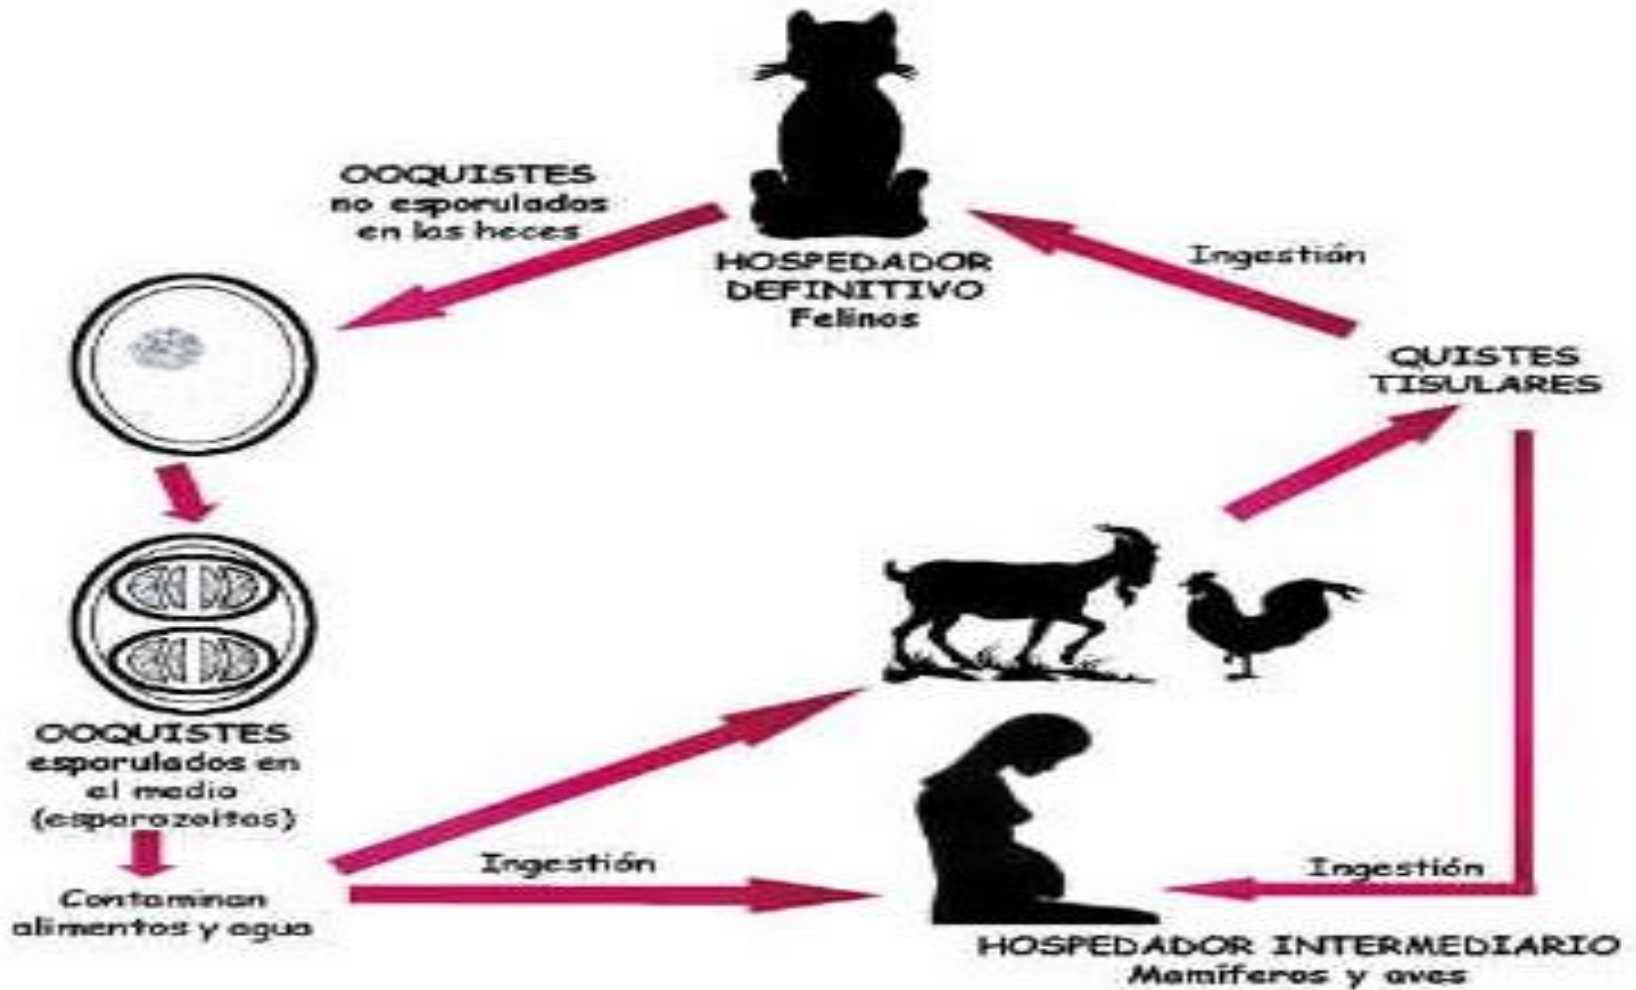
OOQUISTES
no esporulados
en las heces

HOSPEDADOR
DEFINITIVO
Felinos

Ingestión

QUISTES
TISULARES

OOQUISTES
esporulados en
el medio
(esporozoítos)

Contaminan
alimentos y agua

Ingestión

Ingestión

HOSPEDADOR INTERMEDIARIO
Mamíferos y aves